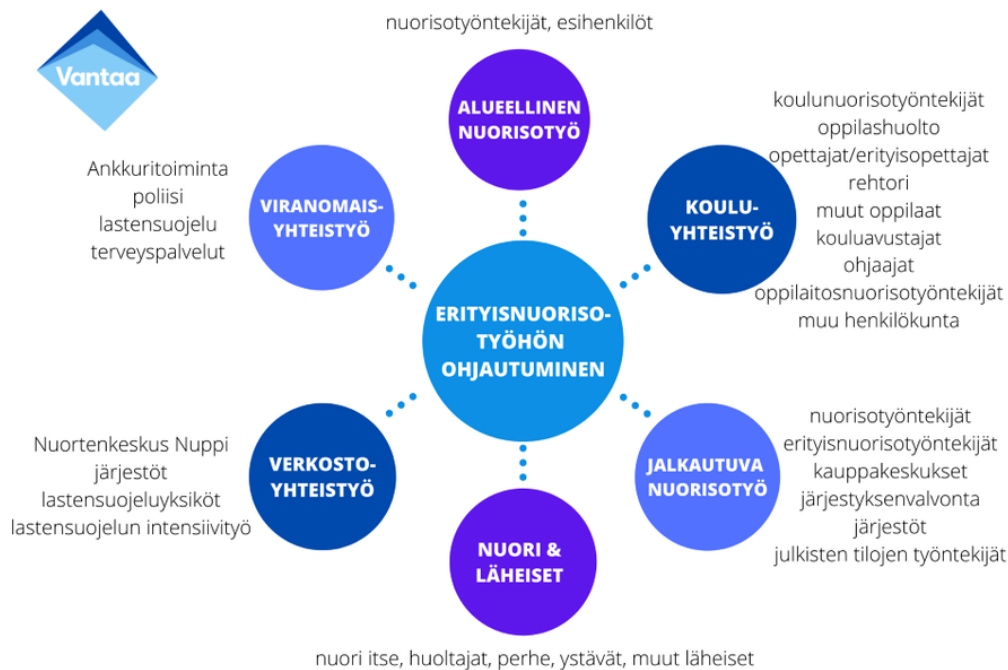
Vantaa

nuorisotyöntekijät, esihenkilöt

ALUEELLINEN NUORISOTYÖ

koulunuorisotyöntekijät
oppilashuolto
opettajat/erityisopettajat
rehtori
muut oppilaat
kouluavustajat
ohjaajat
oppilaitosnuorisotyöntekijät
muu henkilökunta

KOULU-YHTEISTYÖ

Ankkuritoiminta
poliisi
lastensuojelu
terveyspalvelut

VIRANOMAIS-YHTEISTYÖ

ERITYISNUORISO-TYÖHÖN OHJAUTUMINEN

Nuortenkeskus Nuppi
järjestöt
lastensuojeluyksiköt
lastensuojelun intensiivityö

VERKOSTO-YHTEISTYÖ

nuorisotyöntekijät
erityisnuorisotyöntekijät
kauppakeskukset
järjestyksenvalvonta
järjestöt
julkisten tilojen työntekijät

JALKAUTUVA NUORISOTYÖ

NUORI & LÄHEISET

nuori itse, huoltajat, perhe, ystävät, muut läheiset